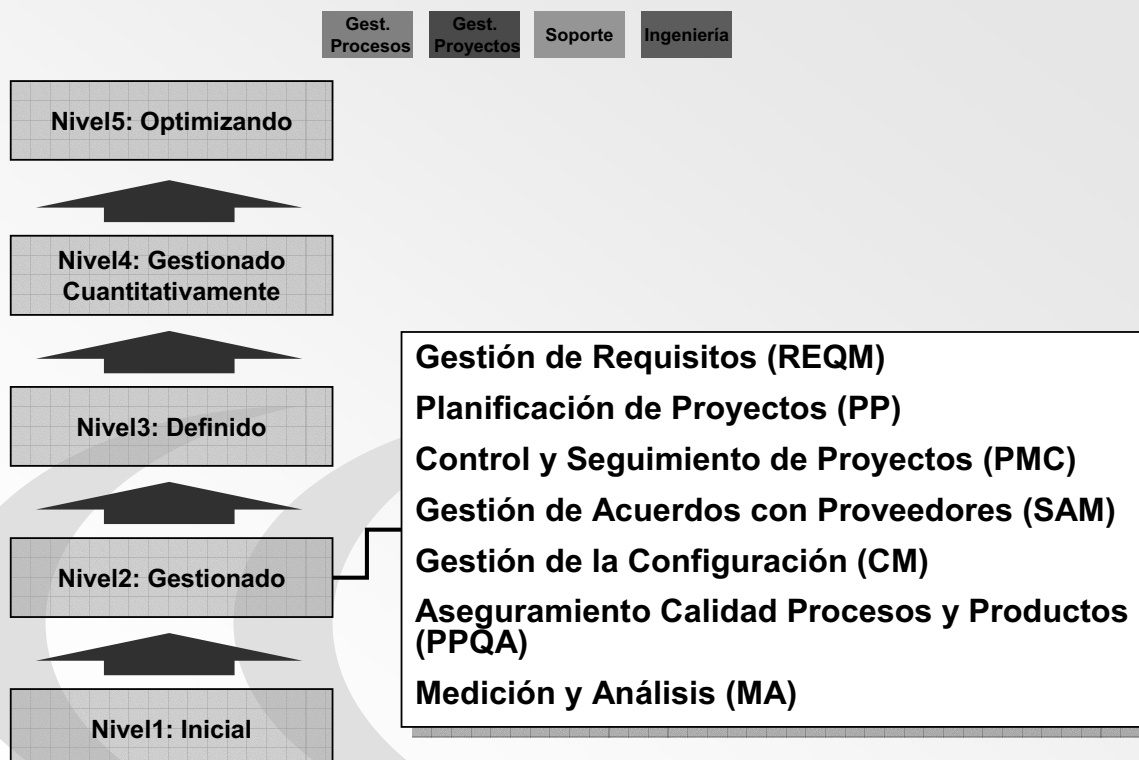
Gest. Procesos

Gest. Proyectos

Soporte

Ingeniería

Nivel5: Optimizando

Nivel4: Gestionado Cuantitativamente

Nivel3: Definido

Nivel2: Gestionado

Nivel1: Inicial

Gestión de Requisitos (REQM)

Planificación de Proyectos (PP)

Control y Seguimiento de Proyectos (PMC)

Gestión de Acuerdos con Proveedores (SAM)

Gestión de la Configuración (CM)

Aseguramiento Calidad Procesos y Productos (PPQA)

Medición y Análisis (MA)